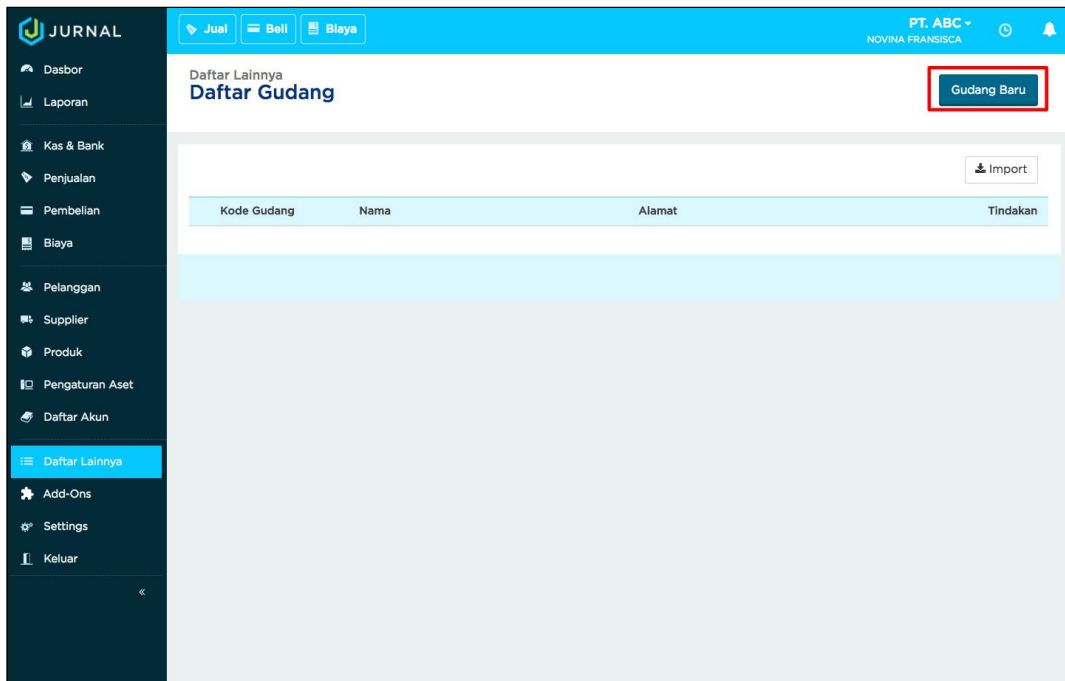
JURNAL

Jual
Beli
Biaya

PT. ABC
NOVINA FRANSISCA

Dasbor
Laporan
Kas & Bank
Penjualan
Pembelian
Biaya
Pelanggan
Supplier
Produk
Pengaturan Aset
Daftar Akun
Daftar Lainnya
Add-Ons
Settings
Keluar
«

Daftar Lainnya
Daftar Gudang

Gudang Baru

Import

| Kode Gudang | Nama | Alamat | Tindakan |
|---|---|---|---|